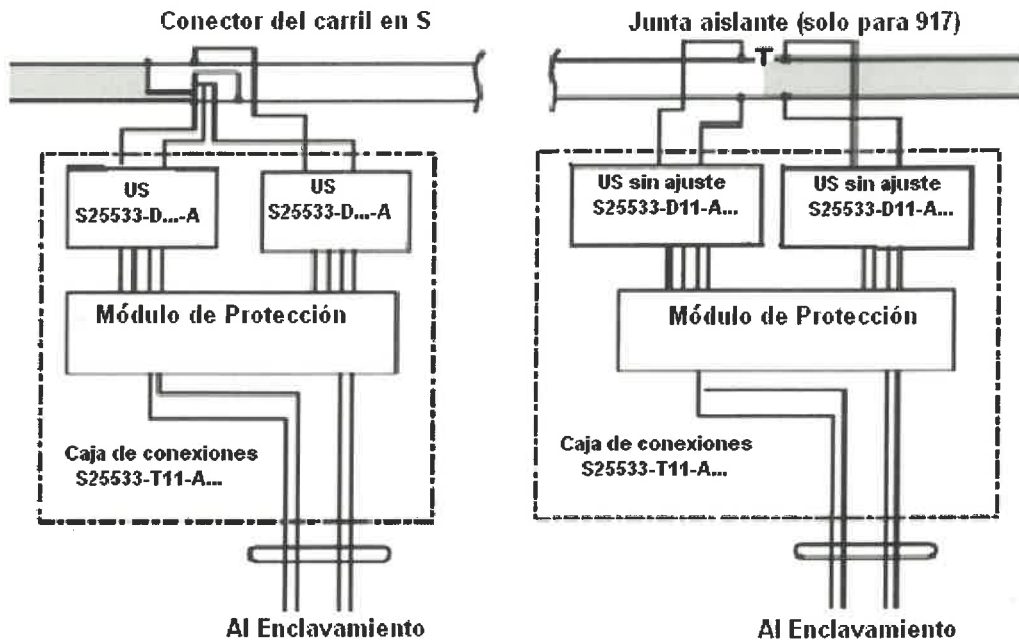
Conector del carril en S

US
S25533-D...-A

US
S25533-D...-A

Módulo de Protección

Caja de conexiones
S25533-T11-A...

Al Enclavamiento

Junta aislante (solo para 917)

US sin ajuste
S25533-D11-A...

US sin ajuste
S25533-D11-A...

Módulo de Protección

Caja de conexiones
S25533-T11-A...

Al Enclavamiento